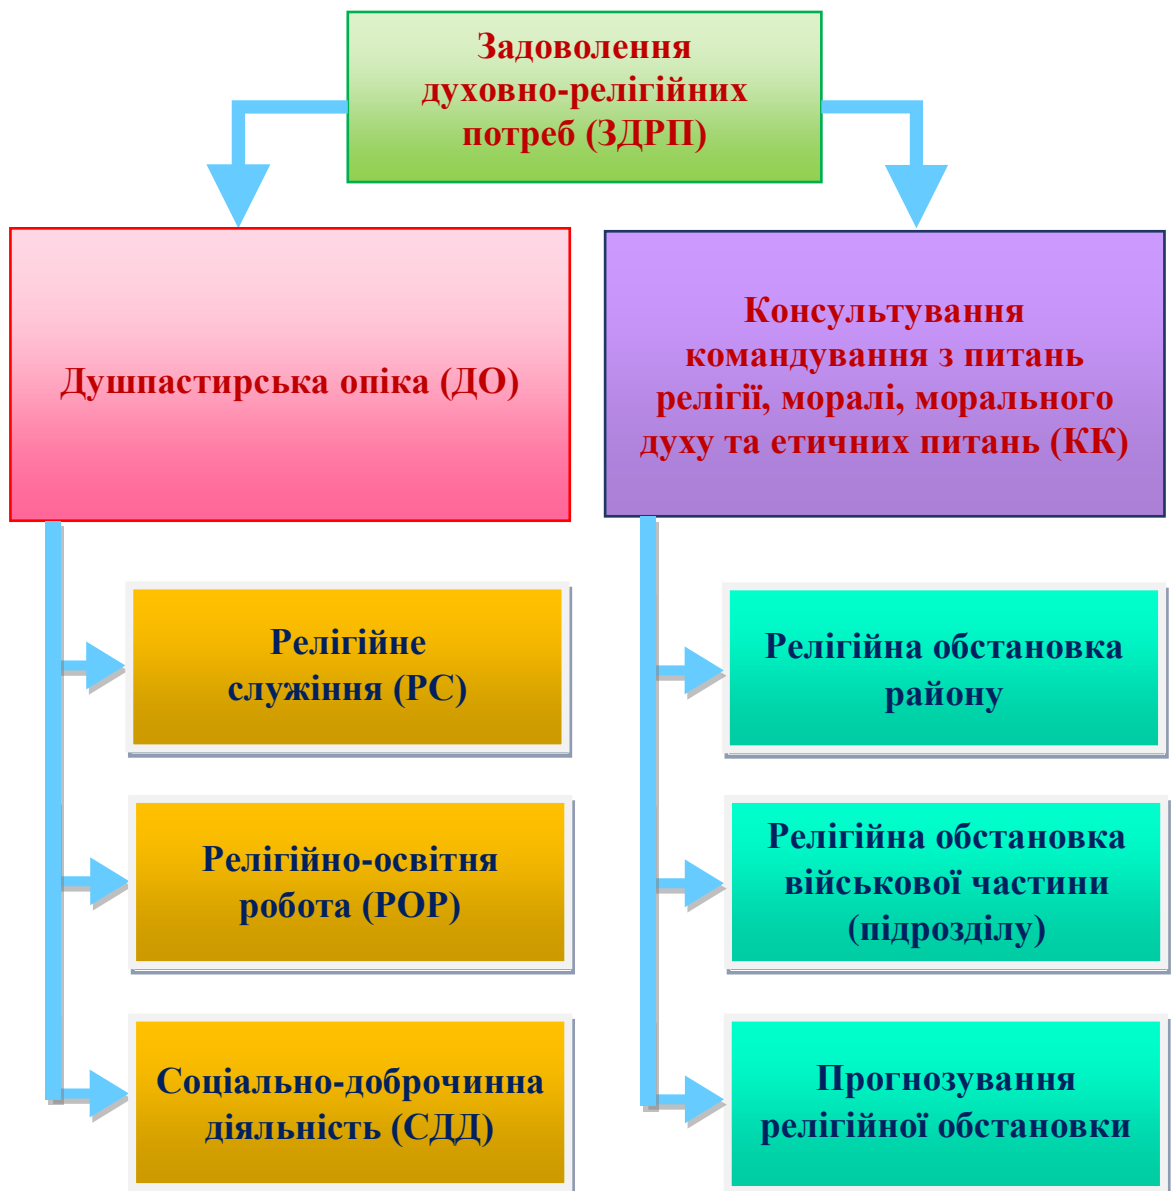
Задоволення духовно-релігійних потреб (ЗДРП)

Душпастирська опіка (ДО)

Консультування командування з питань релігії, моралі, морального духу та етичних питань (КК)

Релігійне служіння (РС)

Релігійно-освітня робота (РОР)

Соціально-доброчинна діяльність (СДД)

Релігійна обстановка району

Релігійна обстановка військової частини (підрозділу)

Прогнозування релігійної обстановки